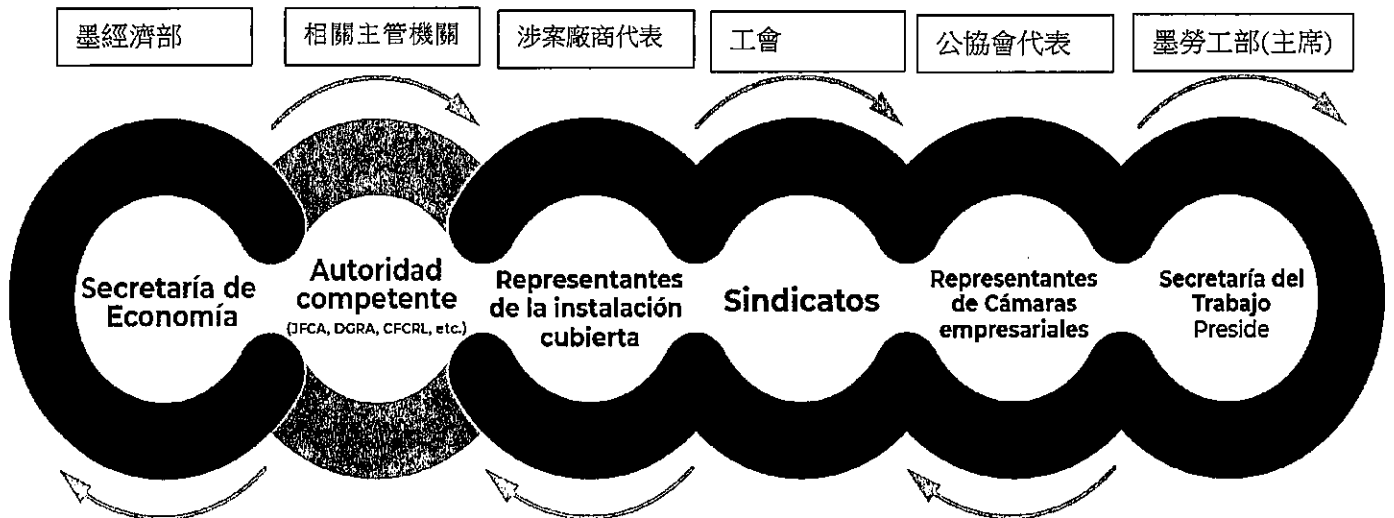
墨經濟部

相關主管機關

涉案廠商代表

工會

公協會代表

墨勞工部(主席)

Secretaría de Economía

Autoridad competente (JFCA, DGRA, CFCRL, etc.)

Representantes de la instalación cubierta

Sindicatos

Representantes de Cámaras empresariales

Secretaría del Trabajo Preside